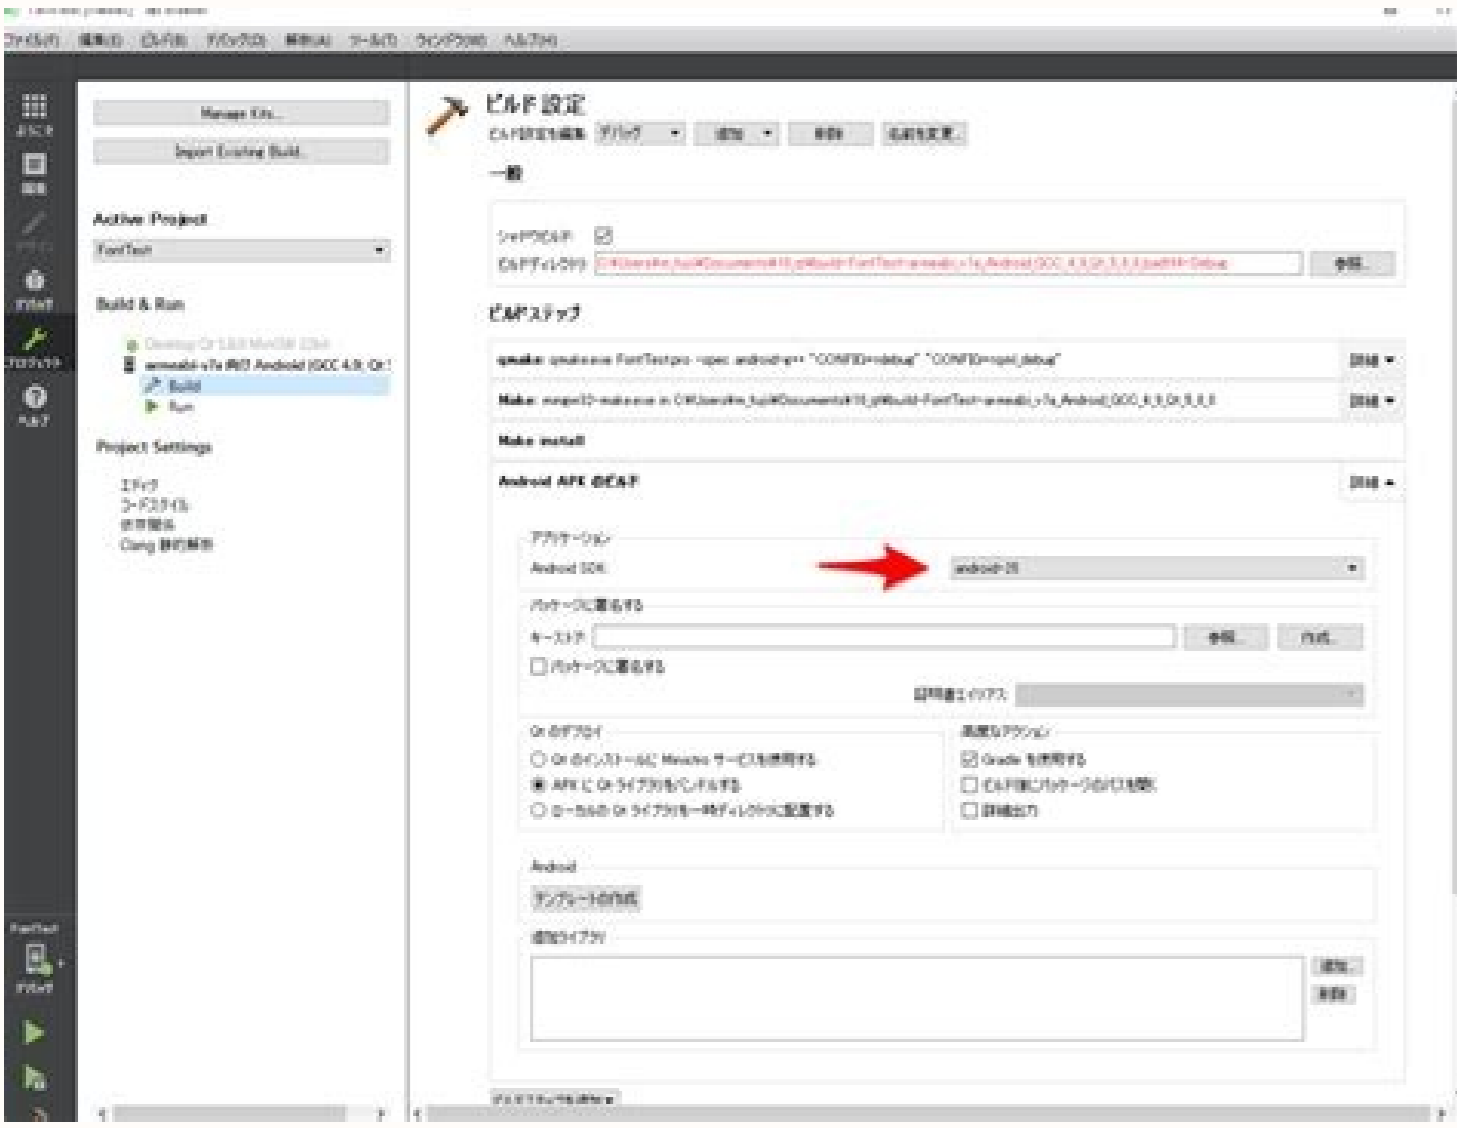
ファイル(F) 編集(E) ビルド(B) デバッグ(D) 解析(A) ツール(T) ウィンドウ(W) ヘルプ(H)

ようこそ
編集
デザイン
デバッグ
プロジェクト
ヘルプ

Manage Kits...
Import Existing Build...

Active Project
FontTest

Build & Run
Desktop Qt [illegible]
armeabi-v7a 向け Android (GCC 4.9, Qt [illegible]
Build
Run

Project Settings
エディタ
コードスタイル
依存関係
Clang 静的解析

ビルド設定
ビルド設定を編集: デバッグ 追加 削除 名前を変更...

一般
シャドウビルド
ビルドディレクトリ: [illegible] 参照...

ビルドステップ
qmake: qmake.exe FontTest.pro -spec android-g++ "CONFIG+=debug" "CONFIG+=qml_debug" 詳細
Make: mingw32-make.exe in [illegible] 詳細
Make install
Android APK のビルド 詳細

アプリケーション
Android SDK: android-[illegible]

パッケージに署名する
キーストア: 参照... 作成...
パッケージに署名する
証明書エイリアス:

Qt のデプロイ
Qt のインストールに Ministro サービスを使用する
APK に Qt ライブラリをバンドルする
ローカルの Qt ライブラリを一時ディレクトリに配置する

高度なアクション
Gradle を使用する
ビルド後にパッケージのパスを開く
詳細出力

Android
テンプレートの作成

追加ライブラリ
追加...
削除

ビルドステップを追加

FontTest
デバッグ